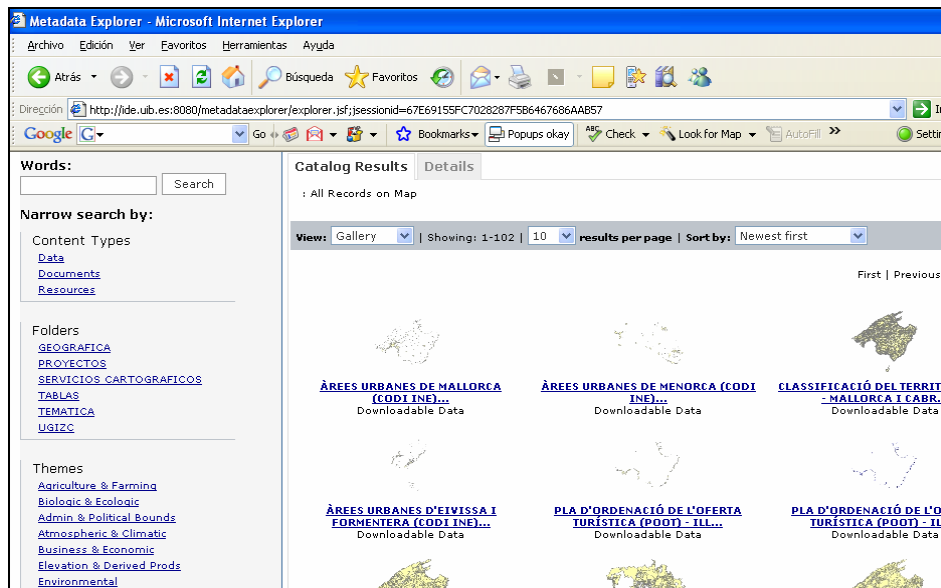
Metadata Explorer - Microsoft Internet Explorer

Archivo Edición Ver Favoritos Herramientas Ayuda

Atrás Búsqueda Favoritos

Dirección http://ide.uib.es:8080/metadataexplorer/explorer.jsf;jsessionid=67E69155FC7028287F5B6467686AAB57

Google G Go Bookmarks Popups okay Check Look for Map AutoFill Setti

Words:
Search

Narrow search by:

Content Types
Data
Documents
Resources

Folders
GEOGRAFICA
PROYECTOS
SERVICIOS CARTOGRAFICOS
TABLAS
TEMATICA
UGIZC

Themes
Agriculture & Farming
Biologic & Ecologic
Admin & Political Bounds
Atmospheric & Climatic
Business & Economic
Elevation & Derived Prods
Environmental

Catalog Results Details

: All Records on Map

View: Gallery | Showing: 1-102 | 10 results per page | Sort by: Newest first

First | Previous

ÀREES URBANES DE MALLORCA (CODI INE)...
Downloadable Data

ÀREES URBANES DE MENORCA (CODI INE)...
Downloadable Data

CLASSIFICACIÓ DEL TERRIT - MALLORCA I CABR...
Downloadable Data

ÀREES URBANES D'EIVISSA I FORMENTERA (CODI INE)...
Downloadable Data

PLA D'ORDENACIÓ DE L'OFERTA TURÍSTICA (POOT) - ILL...
Downloadable Data

PLA D'ORDENACIÓ DE L'O TURÍSTICA (POOT) - IL
Downloadable Data